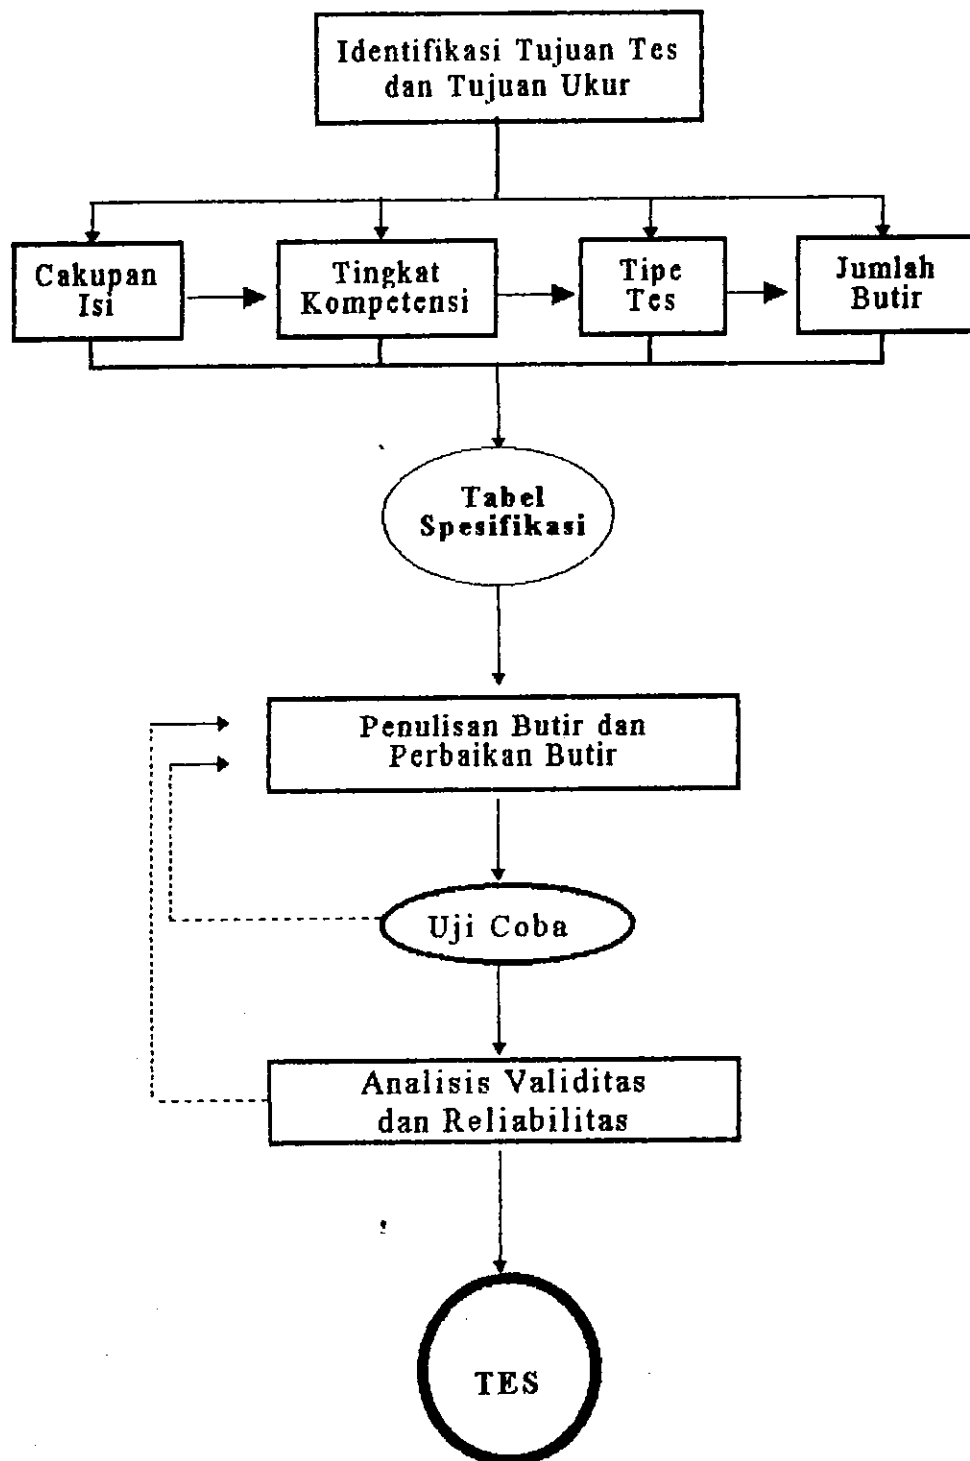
Identifikasi Tujuan Tes dan Tujuan Ukur

Cakupan Isi

Tingkat Kompetensi

Tipe Tes

Jumlah Butir

Tabel Spesifikasi

Penulisan Butir dan Perbaikan Butir

Uji Coba

Analisis Validitas dan Reliabilitas

TES